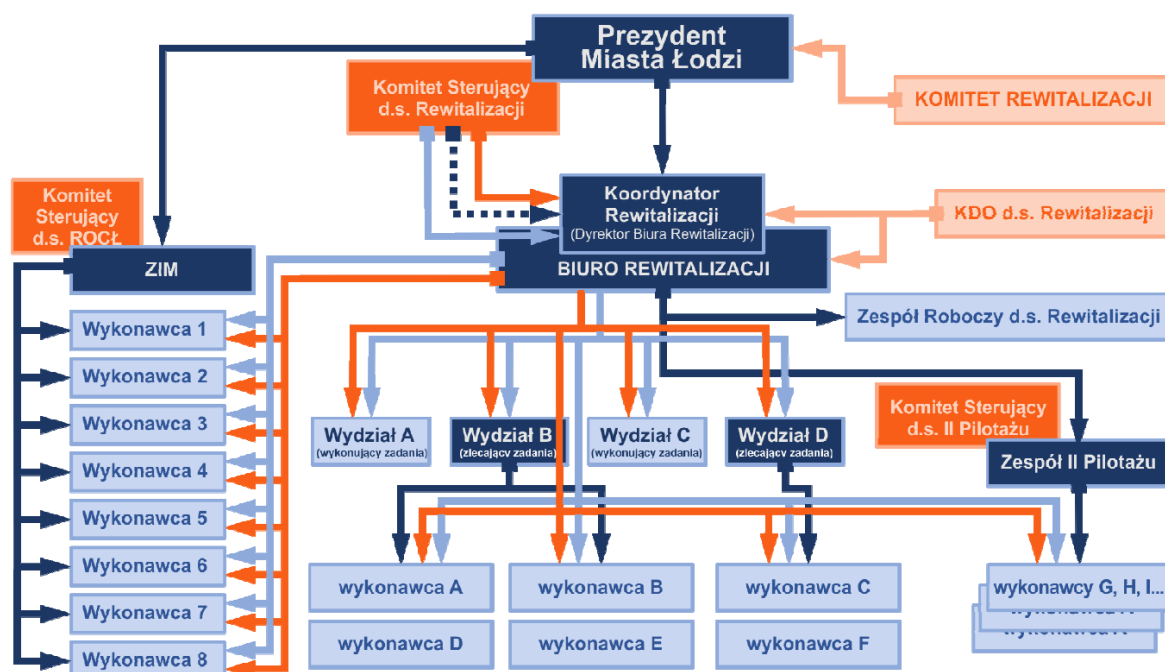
Prezydent Miasta Łodzi

Komitet Sterujący d.s. Rewitalizacji

KOMITET REWITALIZACJI

Komitet Sterujący d.s. ROCŁ

Koordynator Rewitalizacji (Dyrektor Biura Rewitalizacji)

KDO d.s. Rewitalizacji

ZIM

BIURO REWITALIZACJI

Zespół Roboczy d.s. Rewitalizacji

Wykonawca 1

Wykonawca 2

Wykonawca 3

Wykonawca 4

Wykonawca 5

Wykonawca 6

Wykonawca 7

Wykonawca 8

Wydział A (wykonujący zadania)

Wydział B (zlecający zadania)

Wydział C (wykonujący zadania)

Wydział D (zlecający zadania)

Komitet Sterujący d.s. II Pilotażu

Zespół II Pilotażu

wykonawca A

wykonawca B

wykonawca C

wykonawcy G, H, I...

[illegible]

wykonawca D

wykonawca E

wykonawca F